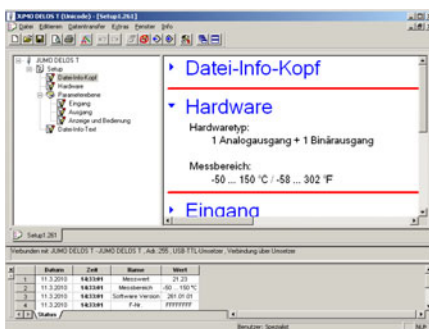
JUMO DELOS T (Unicode) - [Setup1.261]

Datei Editieren Datentransfer Extras Fenster Info

JUMO DELOS T
Setup
Datei-Info-Kopf
Hardware
Parameterebene
Eingang
Ausgang
Anzeige und Bedienung
Datei-Info-Text

Datei-Info-Kopf

Hardware

Hardwaretyp:
1 Analogausgang + 1 Binärausgang

Messbereich:
-50 ... 150 °C / -58 ... 302 °F

Eingang

Setup1.261

Verbunden mit JUMO DELOS T , Adr. 255 , USB-TTL-Umsetzer , Verbindung über Umsetzer

| | Datum | Zeit | Name | Wert |
|---|---|---|---|---|
| 1 | 11.3.2010 | 16:33:01 | Messwert | 21.23 |
| 2 | 11.3.2010 | 16:33:01 | Messbereich | -50 ... 150 °C |
| 3 | 11.3.2010 | 16:33:01 | Software Version | 261.01.01 |
| 4 | 11.3.2010 | 16:33:01 | F-Nr | FFFFFFFF |

Status

Benutzer: Spezialist